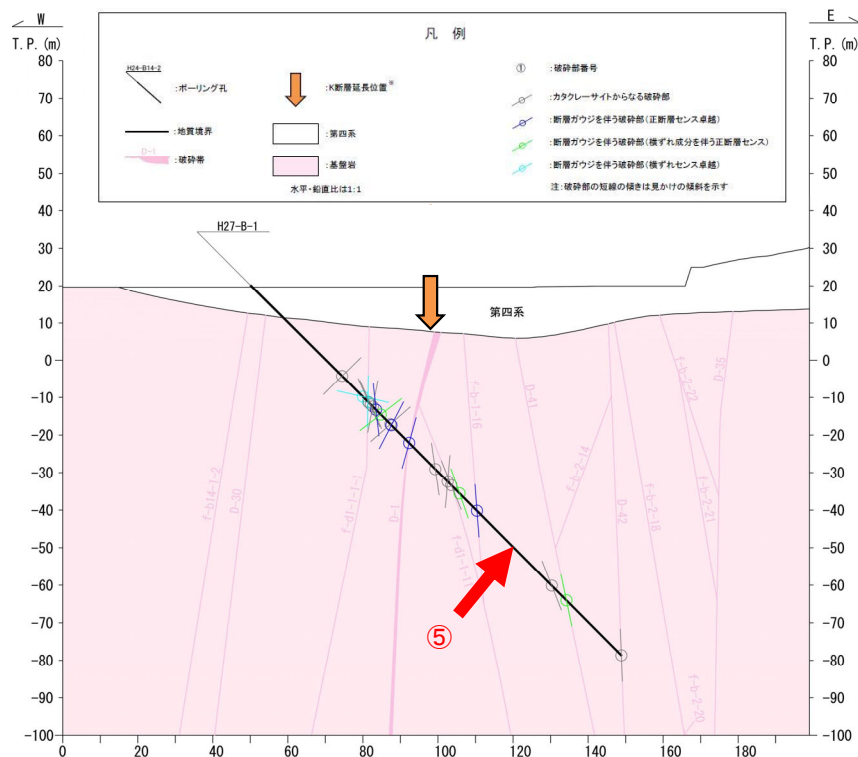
W
T.P.(m)

E
T.P.(m)

凡 例

H24-B14-2
:ボーリング孔
:K断層延長位置※
①
:破砕部番号
:カタクレーサイトからなる破砕部
:地質境界
:第四系
:断層ガウジを伴う破砕部(正断層センス卓越)
:断層ガウジを伴う破砕部(横ずれ成分を伴う正断層センス)
D-1
:破砕帯
:基盤岩
:断層ガウジを伴う破砕部(横ずれセンス卓越)
水平・鉛直比は1:1
注:破砕部の短線の傾きは見かけの傾斜を示す

H27-B-1
第四系

f-b14-1-2
D-30
f-d1-1-1
D-1
f-b-1-16
f-d1-1-1
D-41
f-a-2-14
D-42
f-b-2-18
f-b-2-22
D-35
f-b-2-21
f-b-2-20

⑤

80
70
60
50
40
30
20
10
0
-10
-20
-30
-40
-50
-60
-70
-80
-90
-100

0
20
40
60
80
100
120
140
160
180